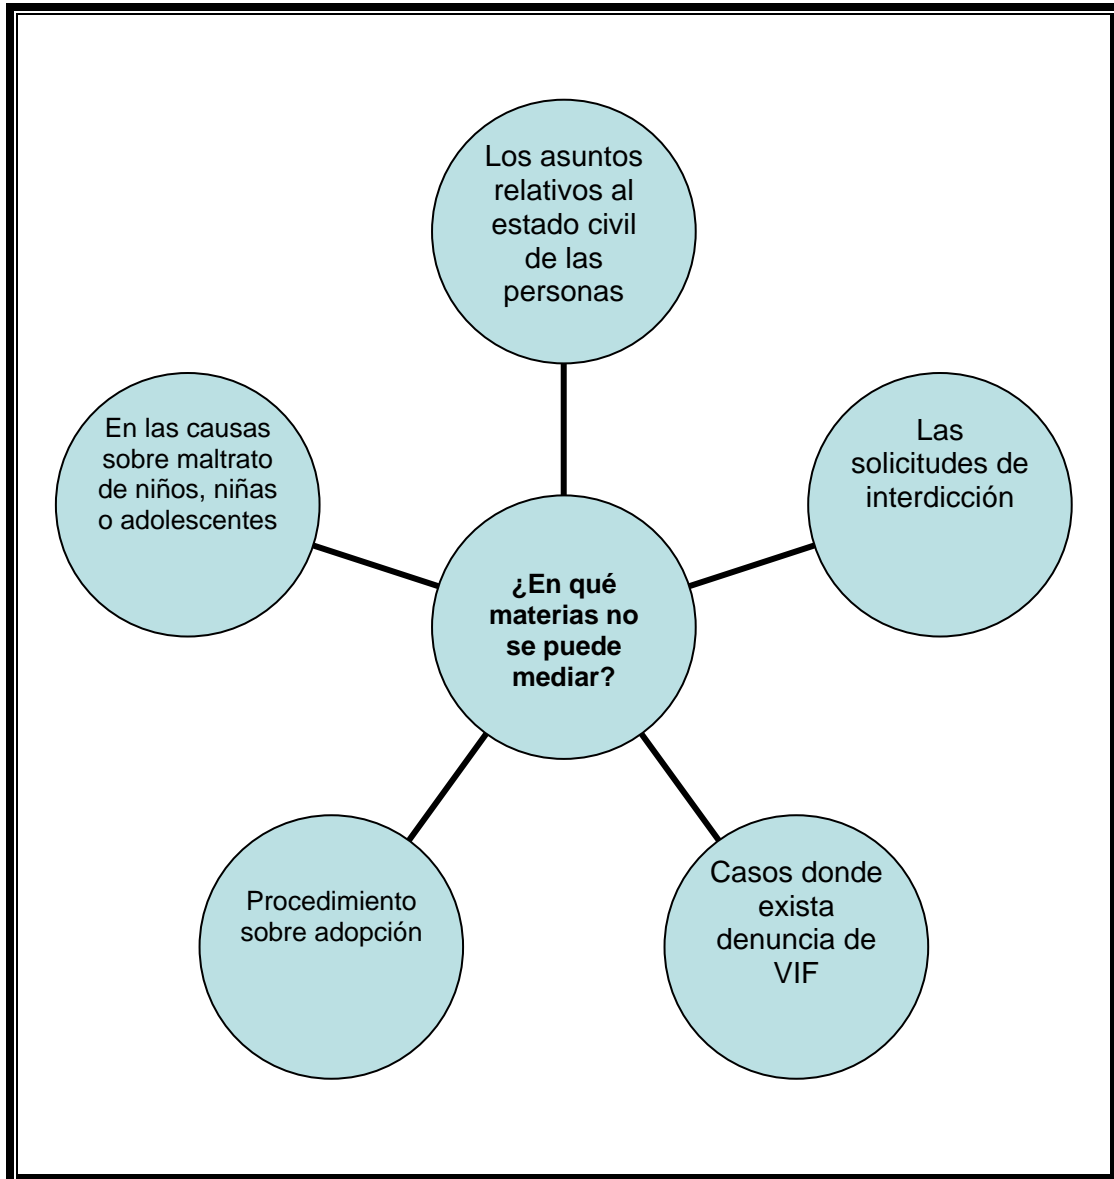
¿En qué materias no se puede mediar?

Los asuntos relativos al estado civil de las personas

Las solicitudes de interdicción

Casos donde exista denuncia de VIF

Procedimiento sobre adopción

En las causas sobre maltrato de niños, niñas o adolescentes